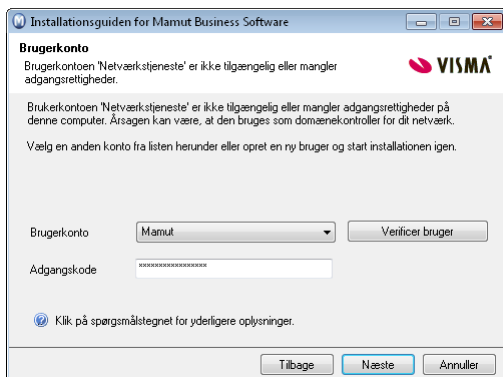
Installationsguiden for Mamut Business Software

Brugerkonto
Brugerkontoen 'Netværkstjeneste' er ikke tilgængelig eller mangler adgangsrettigheder.

VISMA

Brukerkontoen 'Netværkstjeneste' er ikke tilgængelig eller mangler adgangsrettigheder på denne computer. Årsagen kan være, at den bruges som domænekontroller for dit netværk.

Vælg en anden konto fra listen herunder eller opret en ny bruger og start installationen igen.

Brugerkonto
Mamut
Verificer bruger

Adgangskode
****************

Klik på spørgsmålstegnet for yderligere oplysninger.

Tilbage
Næste
Annuller